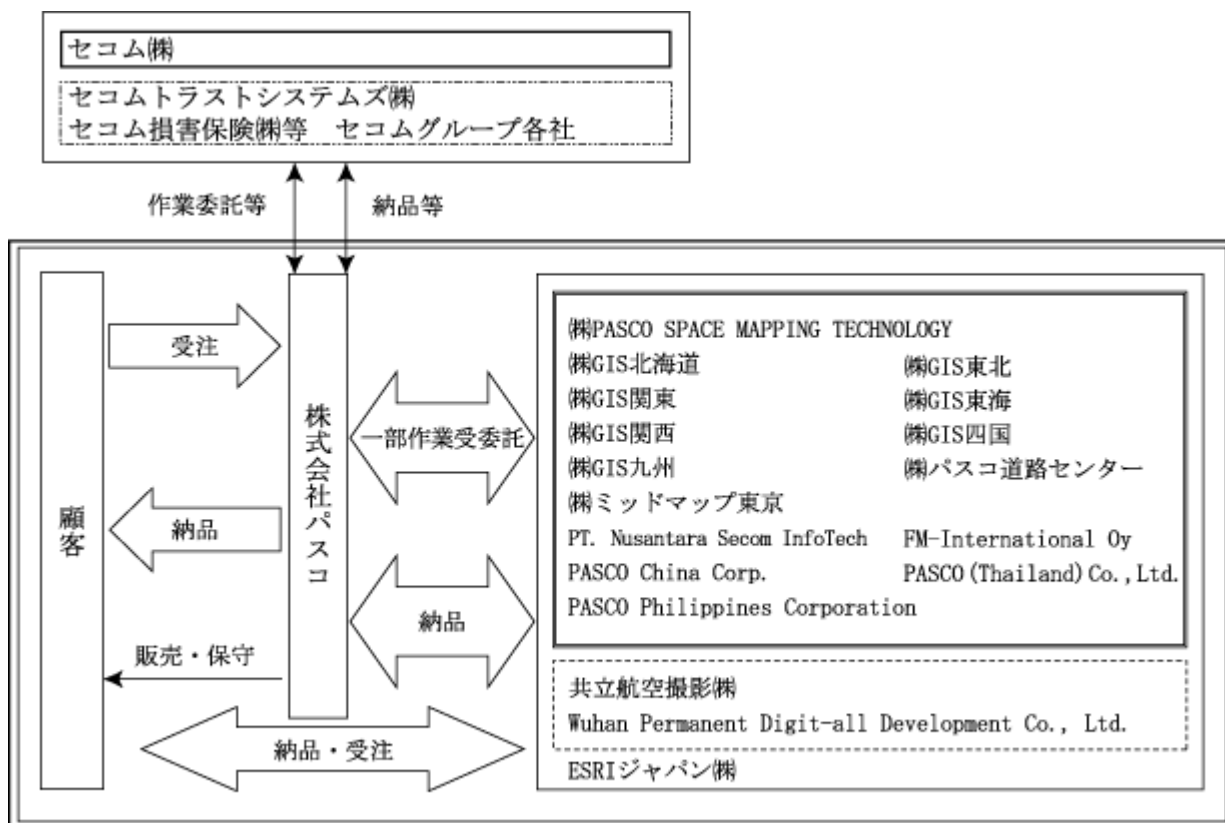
セコム㈱

セコムトラストシステムズ㈱
セコム損害保険㈱等　セコムグループ各社

作業委託等

納品等

顧客

受注

納品

販売・保守

株式会社パスコ

一部作業受委託

納品

納品・受注

㈱PASCO SPACE MAPPING TECHNOLOGY
㈱GIS北海道　㈱GIS東北
㈱GIS関東　㈱GIS東海
㈱GIS関西　㈱GIS四国
㈱GIS九州　㈱パスコ道路センター
㈱ミッドマップ東京
PT. Nusantara Secom InfoTech　FM-International Oy
PASCO China Corp.　PASCO (Thailand) Co., Ltd.
PASCO Philippines Corporation

共立航空撮影㈱
Wuhan Permanent Digit-all Development Co., Ltd.

ESRIジャパン㈱